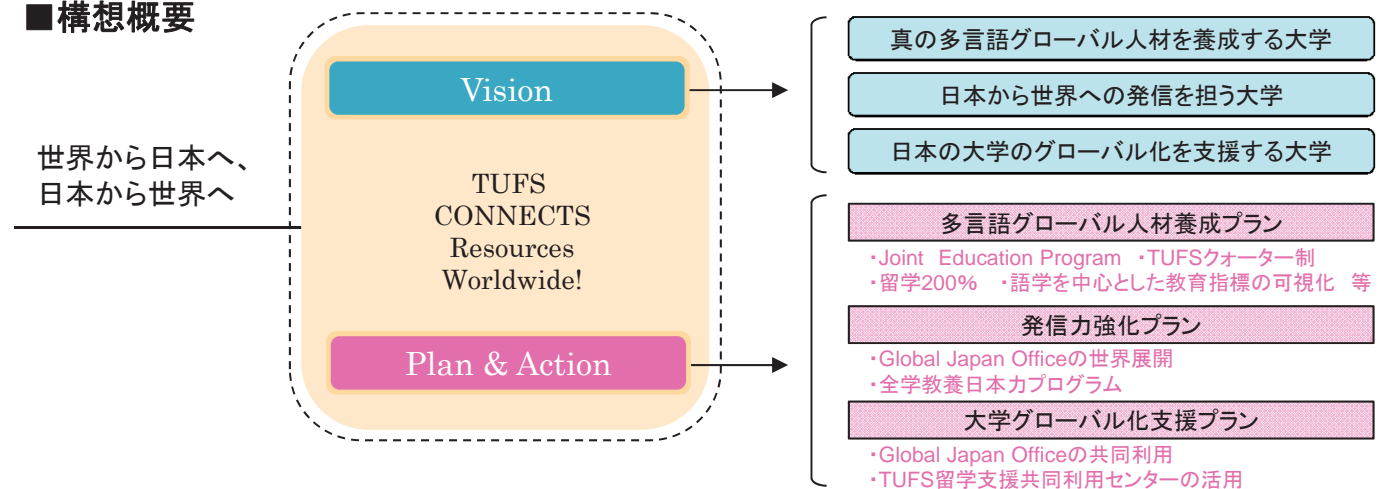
■構想概要

世界から日本へ、
日本から世界へ

Vision

TUFS
CONNECTS
Resources
Worldwide!

Plan & Action

真の多言語グローバル人材を養成する大学

日本から世界への発信を担う大学

日本の大学のグローバル化を支援する大学

多言語グローバル人材養成プラン
・Joint Education Program ・TUFSクォーター制
・留学200% ・語学を中心とした教育指標の可視化 等

発信力強化プラン
・Global Japan Officeの世界展開
・全学教養日本力プログラム

大学グローバル化支援プラン
・Global Japan Officeの共同利用
・TUFS留学支援共同利用センターの活用